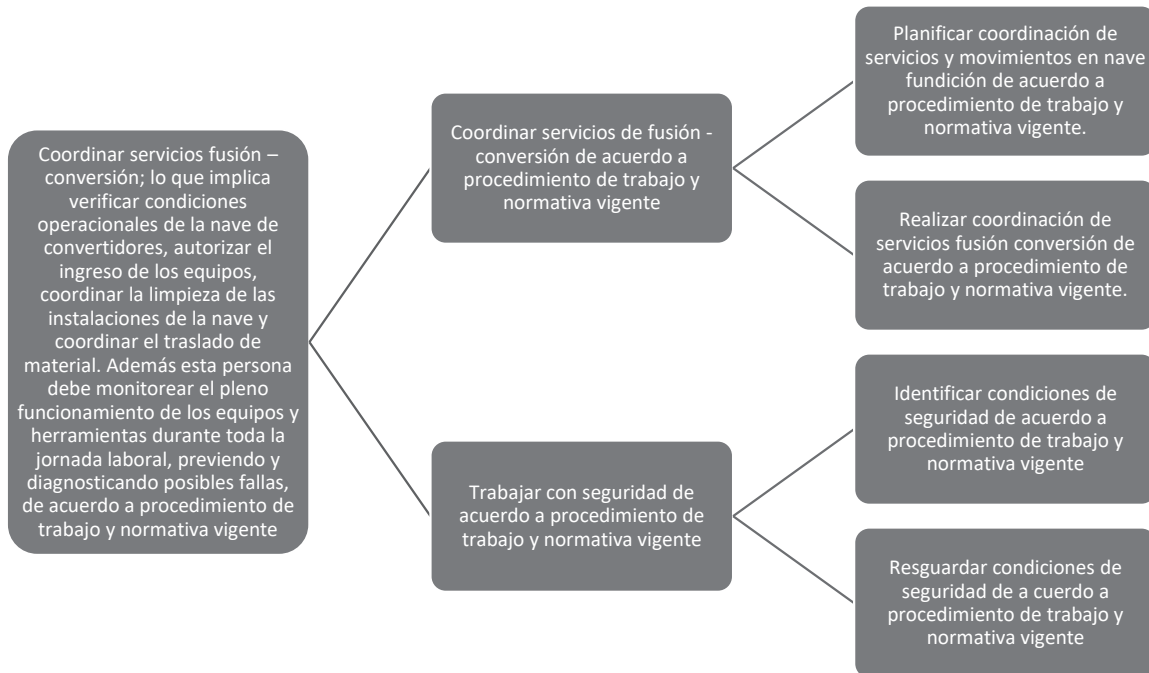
Coordinar servicios fusión – conversión; lo que implica verificar condiciones operacionales de la nave de convertidores, autorizar el ingreso de los equipos, coordinar la limpieza de las instalaciones de la nave y coordinar el traslado de material. Además esta persona debe monitorear el pleno funcionamiento de los equipos y herramientas durante toda la jornada laboral, previendo y diagnosticando posibles fallas, de acuerdo a procedimiento de trabajo y normativa vigente

Coordinar servicios de fusión - conversión de acuerdo a procedimiento de trabajo y normativa vigente

Planificar coordinación de servicios y movimientos en nave fundición de acuerdo a procedimiento de trabajo y normativa vigente.

Realizar coordinación de servicios fusión conversión de acuerdo a procedimiento de trabajo y normativa vigente.

Trabajar con seguridad de acuerdo a procedimiento de trabajo y normativa vigente

Identificar condiciones de seguridad de acuerdo a procedimiento de trabajo y normativa vigente

Resguardar condiciones de seguridad de a cuerdo a procedimiento de trabajo y normativa vigente